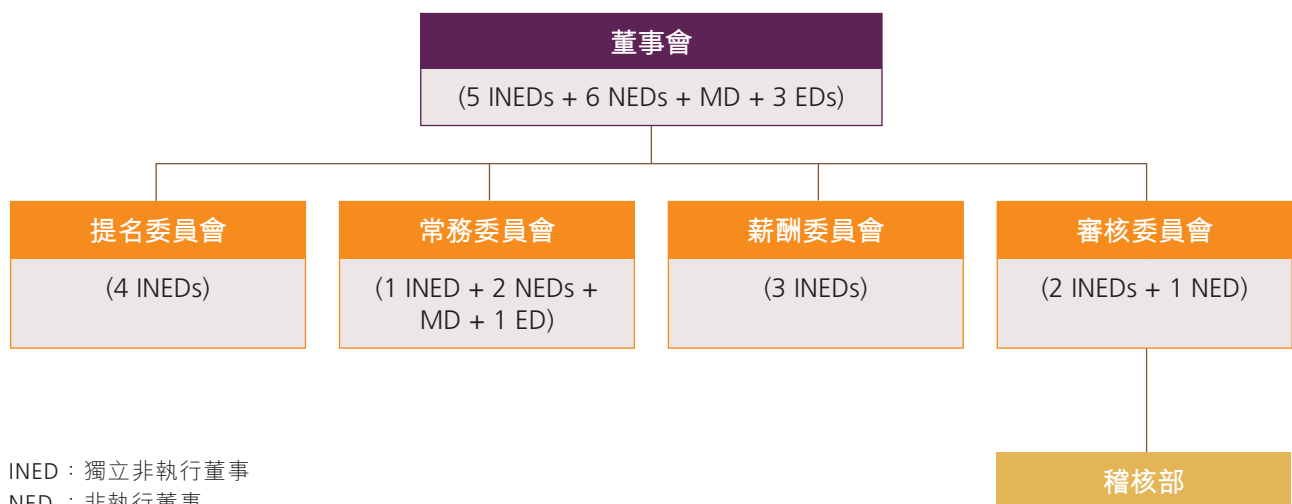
董事會

(5 INEDs + 6 NEDs + MD + 3 EDs)

提名委員會

(4 INEDs)

常務委員會

(1 INED + 2 NEDs + MD + 1 ED)

薪酬委員會

(3 INEDs)

審核委員會

(2 INEDs + 1 NED)

稽核部

INED：獨立非執行董事
NED ：非執行董事